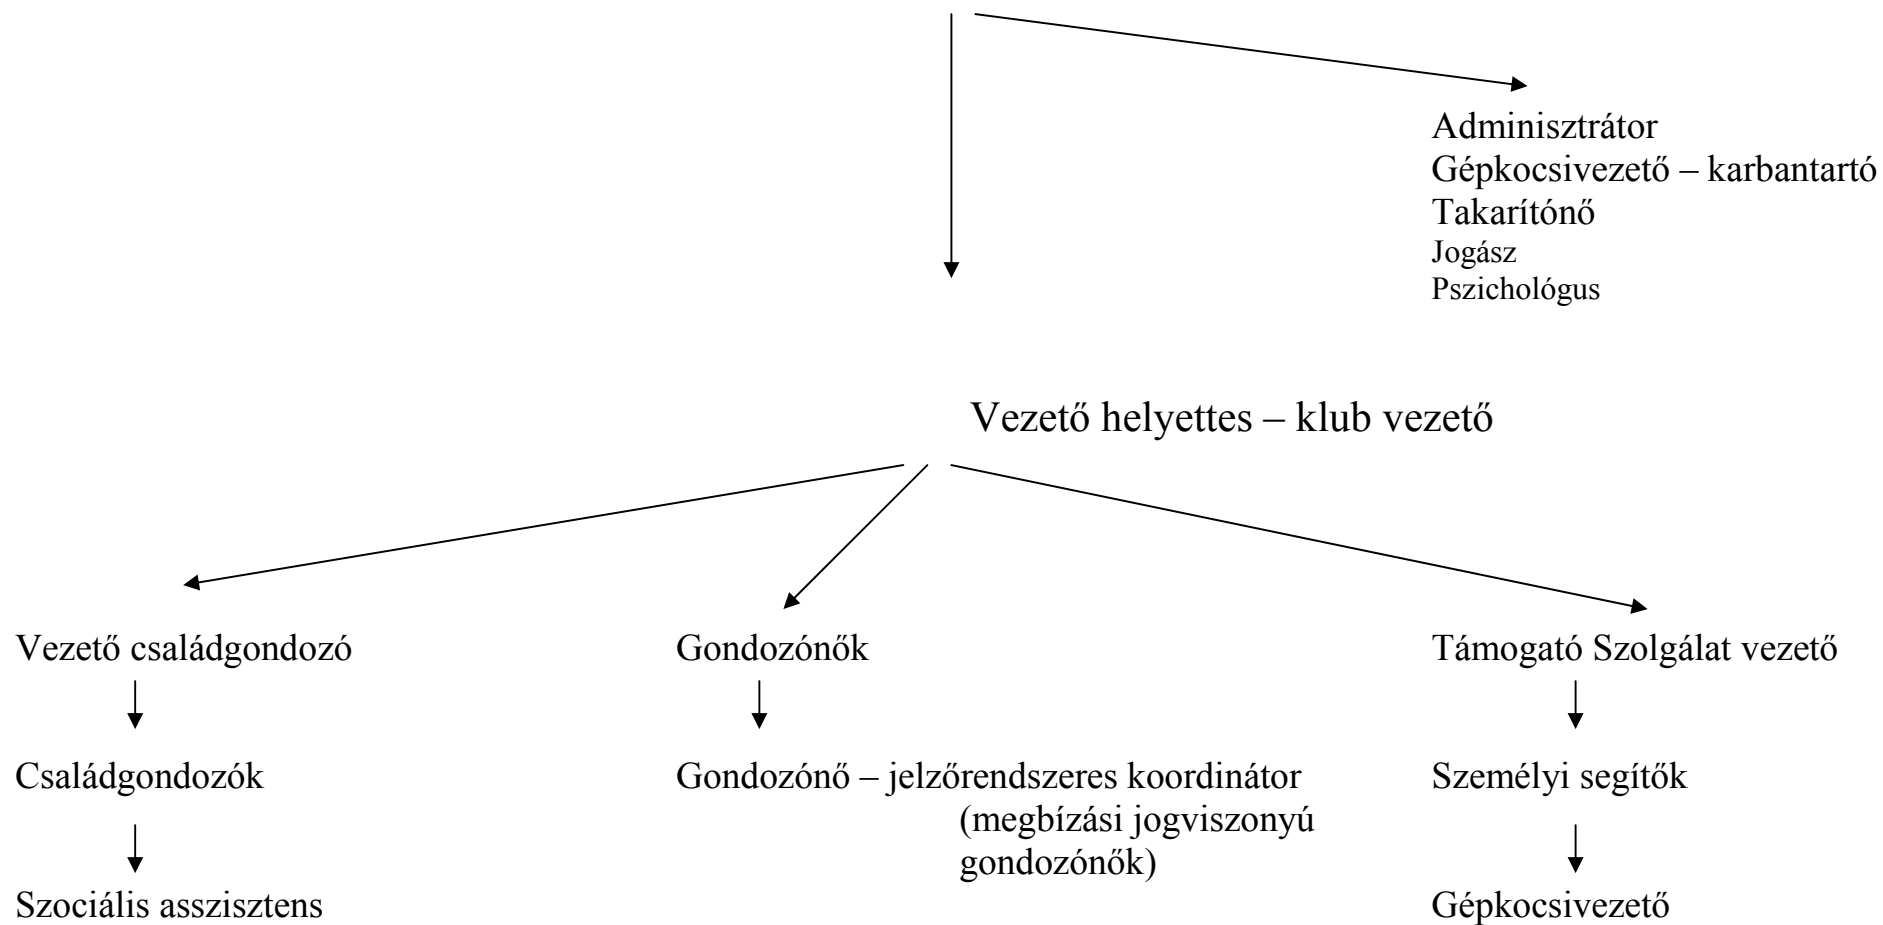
Adminisztrátor
Gépkocsivezető – karbantartó
Takarítónő
Jogász
Pszichológus

Vezető helyettes – klub vezető

Vezető családgondozó

Családgondozók

Szociális asszisztens

Gondozónők

Gondozónő – jelzőrendszeres koordinátor
(megbízási jogviszonyú gondozónők)

Támogató Szolgálat vezető

Személyi segítők

Gépkocsivezető